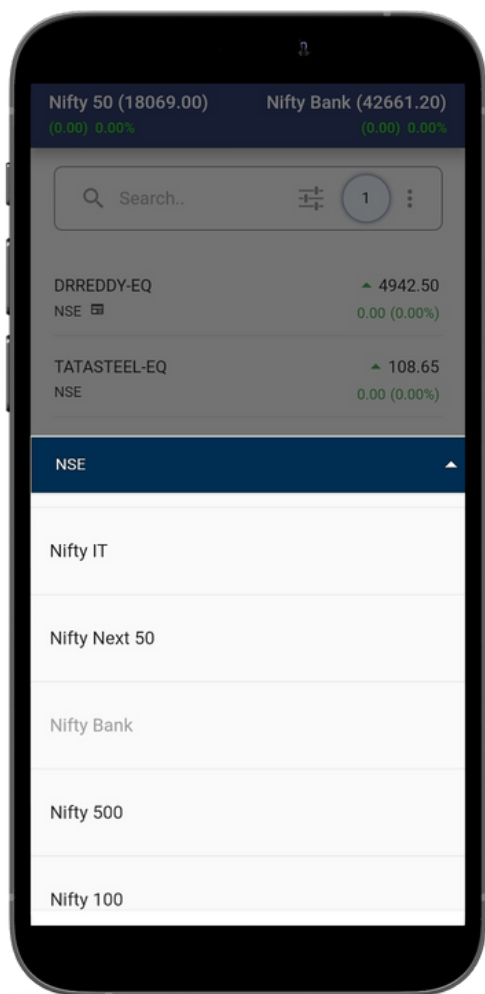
Nifty 50 (18069.00)
(0.00) 0.00%

Nifty Bank (42661.20)
(0.00) 0.00%

Search..

1

DRREDDY-EQ
NSE

4942.50
0.00 (0.00%)

TATASTEEL-EQ
NSE

108.65
0.00 (0.00%)

NSE

Nifty IT

Nifty Next 50

Nifty Bank

Nifty 500

Nifty 100